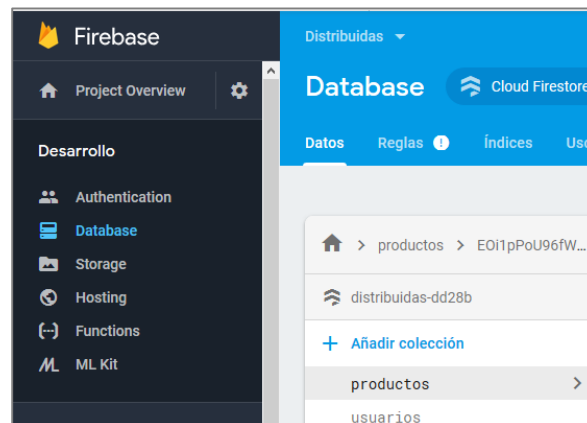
Firebase

Project Overview

Desarrollo

Authentication

Database

Storage

Hosting

Functions

ML Kit

Distribuidas

Database

Cloud Firestore

Datos

Reglas

Índices

Uso

productos > EOi1pPoU96fW...

distribuidas-dd28b

+ Añadir colección

productos

usuarios